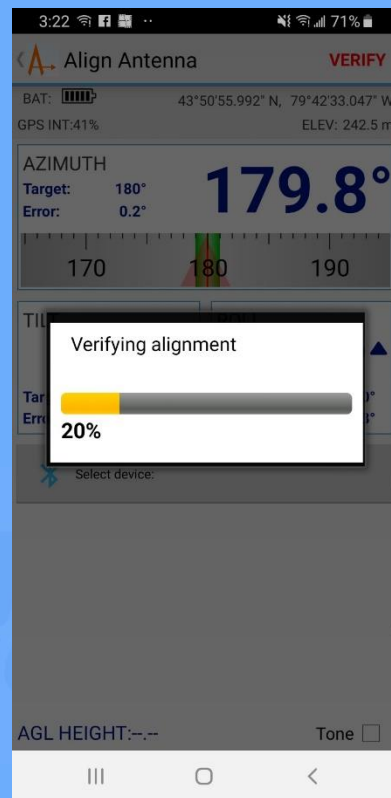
3:22 71%

Align Antenna VERIFY

BAT: 43°50'55.992" N, 79°42'33.047" W
GPS INT:41% ELEV: 242.5 m

AZIMUTH
Target: 180°
Error: 0.2°
179.8°

170 180 190

TIL

Tar
Err

Verifying alignment

20%

Select device:

AGL HEIGHT:--.--
Tone